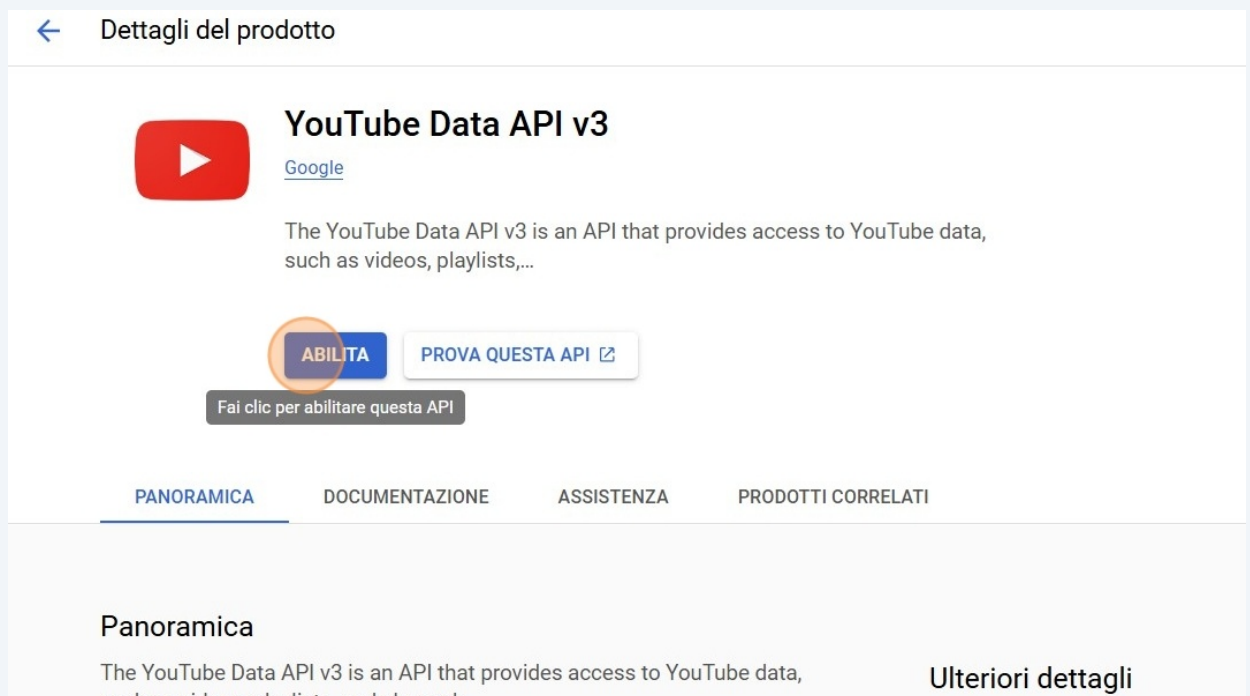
Dettagli del prodotto

YouTube Data API v3

Google

The YouTube Data API v3 is an API that provides access to YouTube data, such as videos, playlists,...

ABILITA

PROVA QUESTA API

Fai clic per abilitare questa API

PANORAMICA
DOCUMENTAZIONE
ASSISTENZA
PRODOTTI CORRELATI

Panoramica

The YouTube Data API v3 is an API that provides access to YouTube data, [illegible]

Ulteriori dettagli